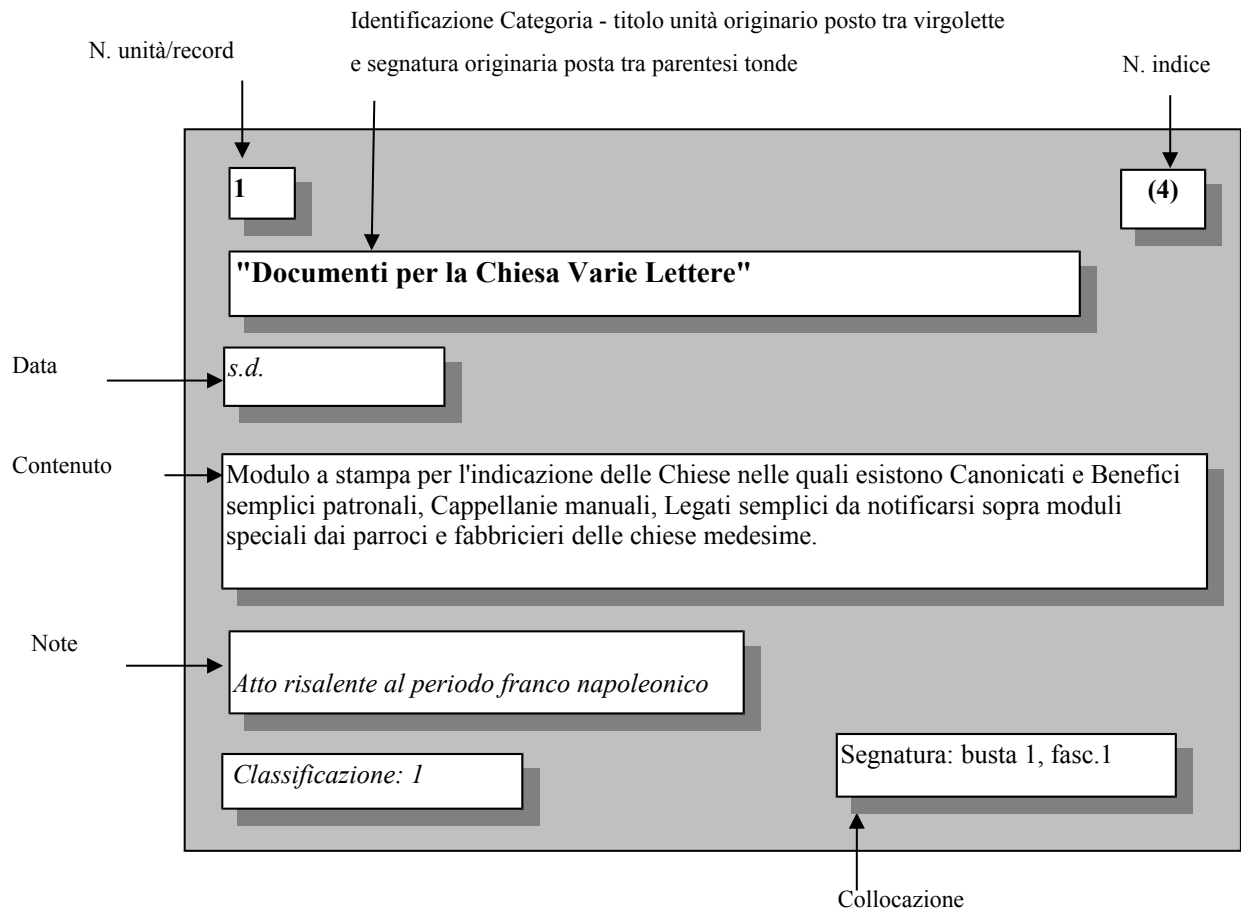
Identificazione Categoria - titolo unità originario posto tra virgolette e segnatura originaria posta tra parentesi tonde

N. unità/record

N. indice

1

(4)

"Documenti per la Chiesa Varie Lettere"

Data

s.d.

Contenuto

Modulo a stampa per l'indicazione delle Chiese nelle quali esistono Canonicati e Benefici semplici patronali, Cappellanie manuali, Legati semplici da notificarsi sopra moduli speciali dai parroci e fabbricieri delle chiese medesime.

Note

Atto risalente al periodo franco napoleonico

Classificazione: 1

Segnatura: busta 1, fasc.1

Collocazione